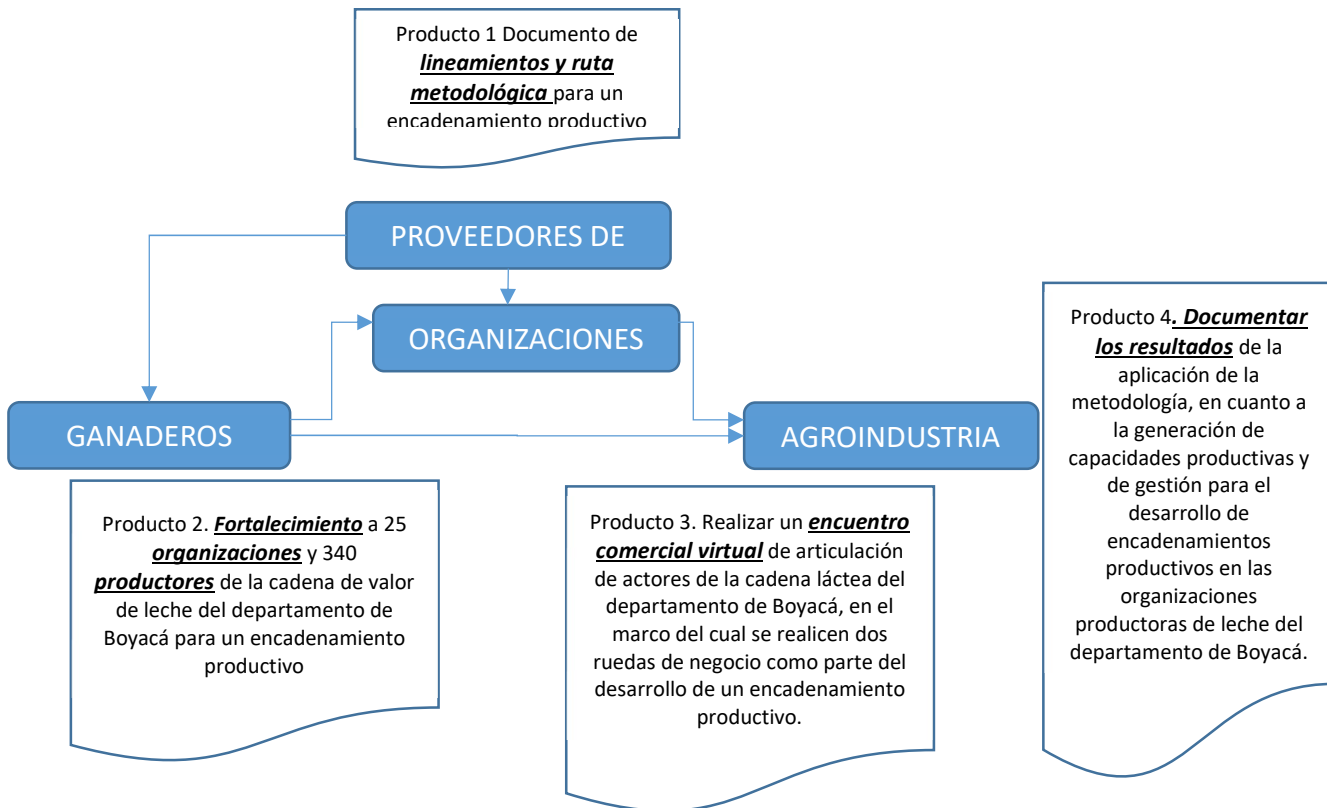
Producto 1 Documento de ***lineamientos y ruta metodológica*** para un encadenamiento productivo

PROVEEDORES DE

ORGANIZACIONES

GANADEROS

AGROINDUSTRIA

Producto 4***. Documentar los resultados*** de la aplicación de la metodología, en cuanto a la generación de capacidades productivas y de gestión para el desarrollo de encadenamientos productivos en las organizaciones productoras de leche del departamento de Boyacá.

Producto 2. ***Fortalecimiento*** a 25 ***organizaciones*** y 340 ***productores*** de la cadena de valor de leche del departamento de Boyacá para un encadenamiento productivo

Producto 3. Realizar un ***encuentro comercial virtual*** de articulación de actores de la cadena láctea del departamento de Boyacá, en el marco del cual se realicen dos ruedas de negocio como parte del desarrollo de un encadenamiento productivo.